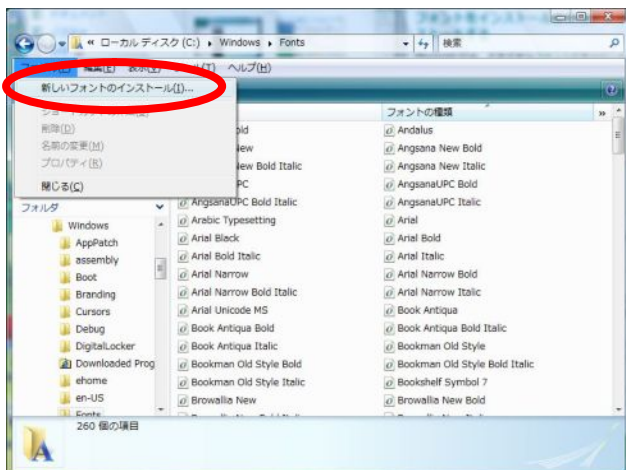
« ローカル ディスク (C:) ▸ Windows ▸ Fonts
検索
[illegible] 編集(E) 表示(V) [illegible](T) ヘルプ(H)
新しいフォントのインストール(I)...
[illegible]
削除(D)
名前の変更(M)
プロパティ(R)
閉じる(C)
フォルダ
Windows
AppPatch
assembly
Boot
Branding
Cursors
Debug
DigitalLocker
Downloaded Prog
ehome
en-US
Fonts
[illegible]old
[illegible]New
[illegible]New Bold Italic
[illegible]PC
AngsanaUPC Bold Italic
Arabic Typesetting
Arial Black
Arial Bold Italic
Arial Narrow
Arial Narrow Bold Italic
Arial Unicode MS
Book Antiqua Bold
Book Antiqua Italic
Bookman Old Style Bold
Bookman Old Style Italic
Browallia New
フォントの種類
Andalus
Angsana New Bold
Angsana New Italic
AngsanaUPC Bold
AngsanaUPC Italic
Arial
Arial Bold
Arial Italic
Arial Narrow Bold
Arial Narrow Italic
Book Antiqua
Book Antiqua Bold Italic
Bookman Old Style
Bookman Old Style Bold Italic
Bookshelf Symbol 7
Browallia New Bold
260 個の項目